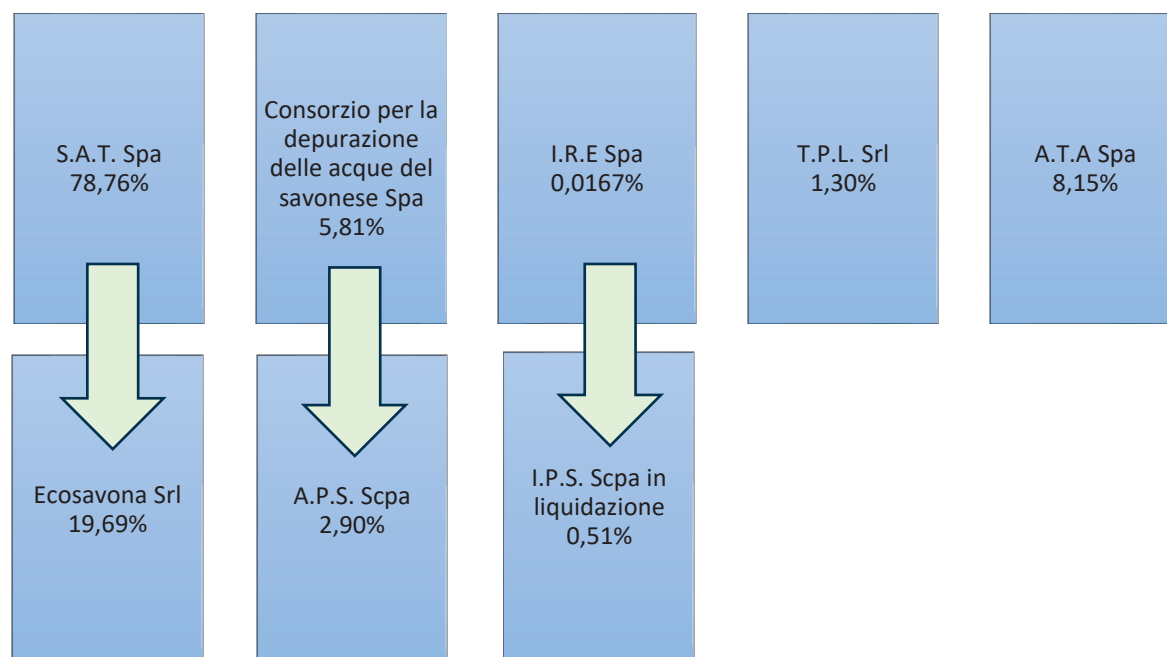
S.A.T. Spa
78,76%

Consorzio per la depurazione delle acque del savonese Spa
5,81%

I.R.E Spa
0,0167%

T.P.L. Srl
1,30%

A.T.A Spa
8,15%

Ecosavona Srl
19,69%

A.P.S. Scpa
2,90%

I.P.S. Scpa in liquidazione
0,51%